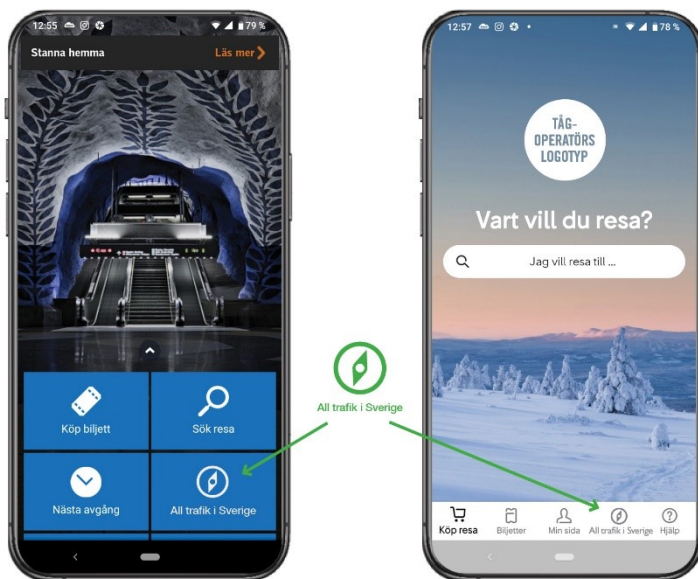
12:55 79 %

Stanna hemma

Läs mer

Köp biljett

Sök resa

Nästa avgång

All trafik i Sverige

All trafik i Sverige

12:57 78 %

TÅG-OPERATÖRS LOGOTYP

Vart vill du resa?

Jag vill resa till ...

Köp resa

Biljetter

Min sida

All trafik i Sverige

Hjälp